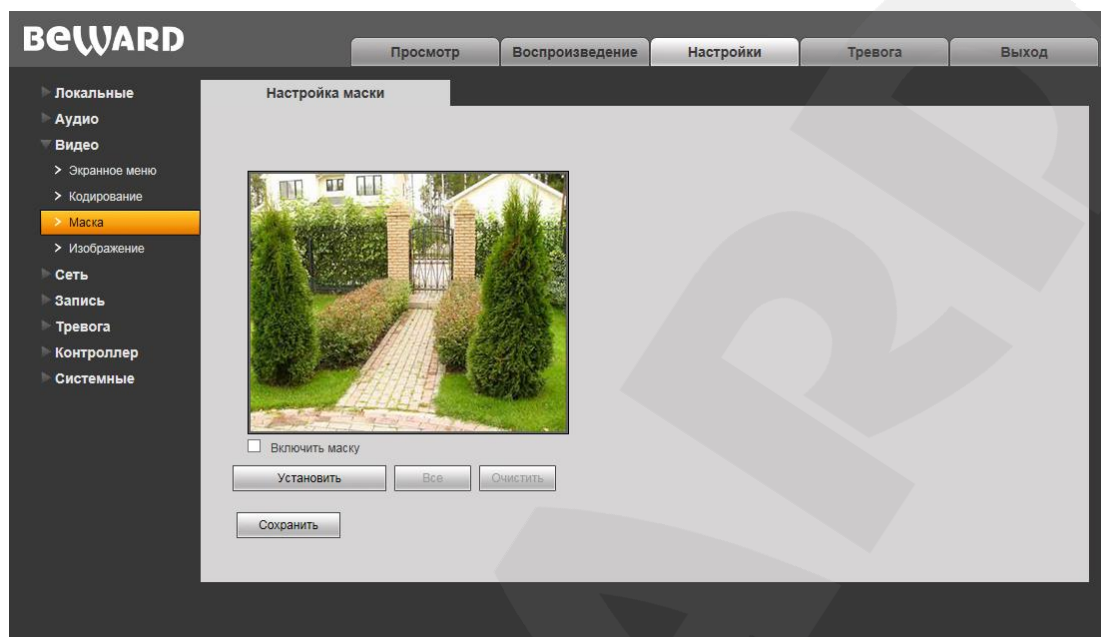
BeWARD

Просмотр | Воспроизведение | Настройки | Тревога | Выход

Локальные
Аудио
Видео
> Экранное меню
> Кодирование
> Маска
> Изображение
Сеть
Запись
Тревога
Контроллер
Системные

Настройка маски

Включить маску

Установить | Все | Очистить

Сохранить